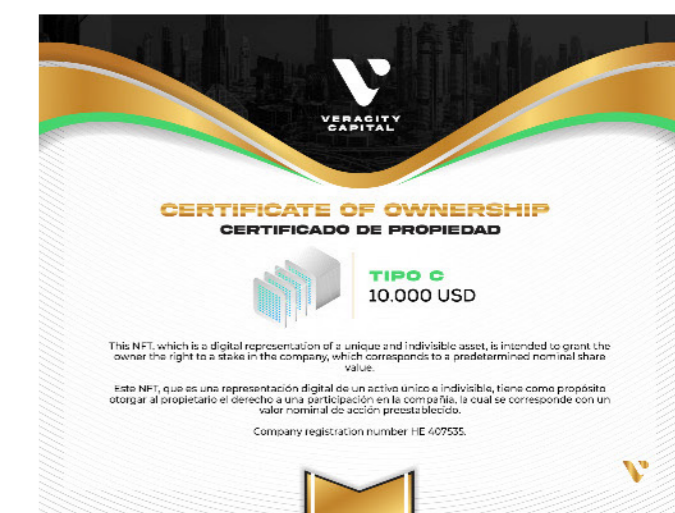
VERACITY CAPITAL

CERTIFICATE OF OWNERSHIP
CERTIFICADO DE PROPIEDAD

TIPO C
10.000 USD

This NFT, which is a digital representation of a unique and indivisible asset, is intended to grant the owner the right to a stake in the company, which corresponds to a predetermined nominal share value.

Este NFT, que es una representación digital de un activo único e indivisible, tiene como propósito otorgar al propietario el derecho a una participación en la compañía, la cual se corresponde con un valor nominal de acción preestablecido.

Company registration number HE 407535.